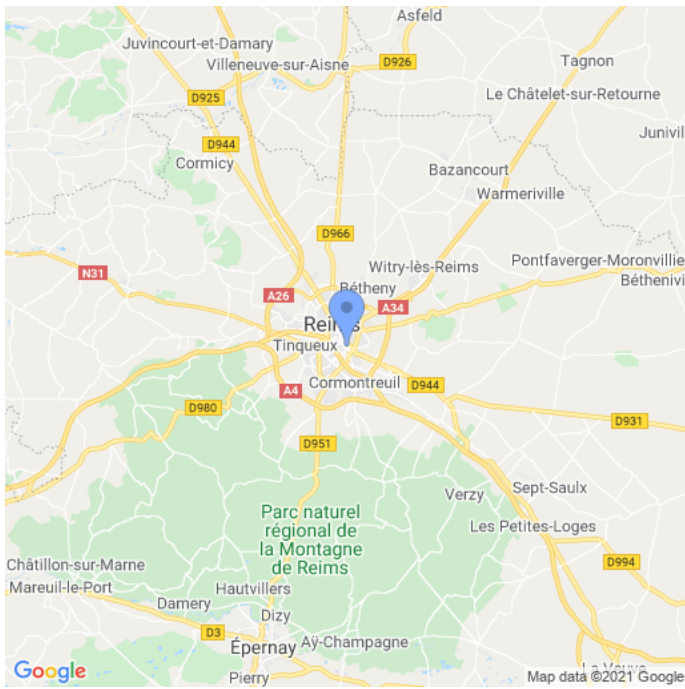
Asfeld
Juvincourt-et-Damary
Villeneuve-sur-Aisne
D926
Tagnon
D925
Le Châtelet-sur-Retourne
Junivil
D944
Cormicy
Bazancourt
Warmeriville
D966
N31
Witry-lès-Reims
Pontfaverger-Moronvillie
Bétheny
Bétheniv
A26
A34
Reims
Tinqueux
Cormontreuil
D944
A4
D980
D931
D951
Verzy
Sept-Saulx
Parc naturel régional de la Montagne de Reims
Les Petites-Loges
Châtillon-sur-Marne
D994
Mareuil-le-Port
Hautvillers
Damery
Dizy
D3
Épernay
Aÿ-Champagne
Pierry
La Veuve
Google
Map data ©2021 Google